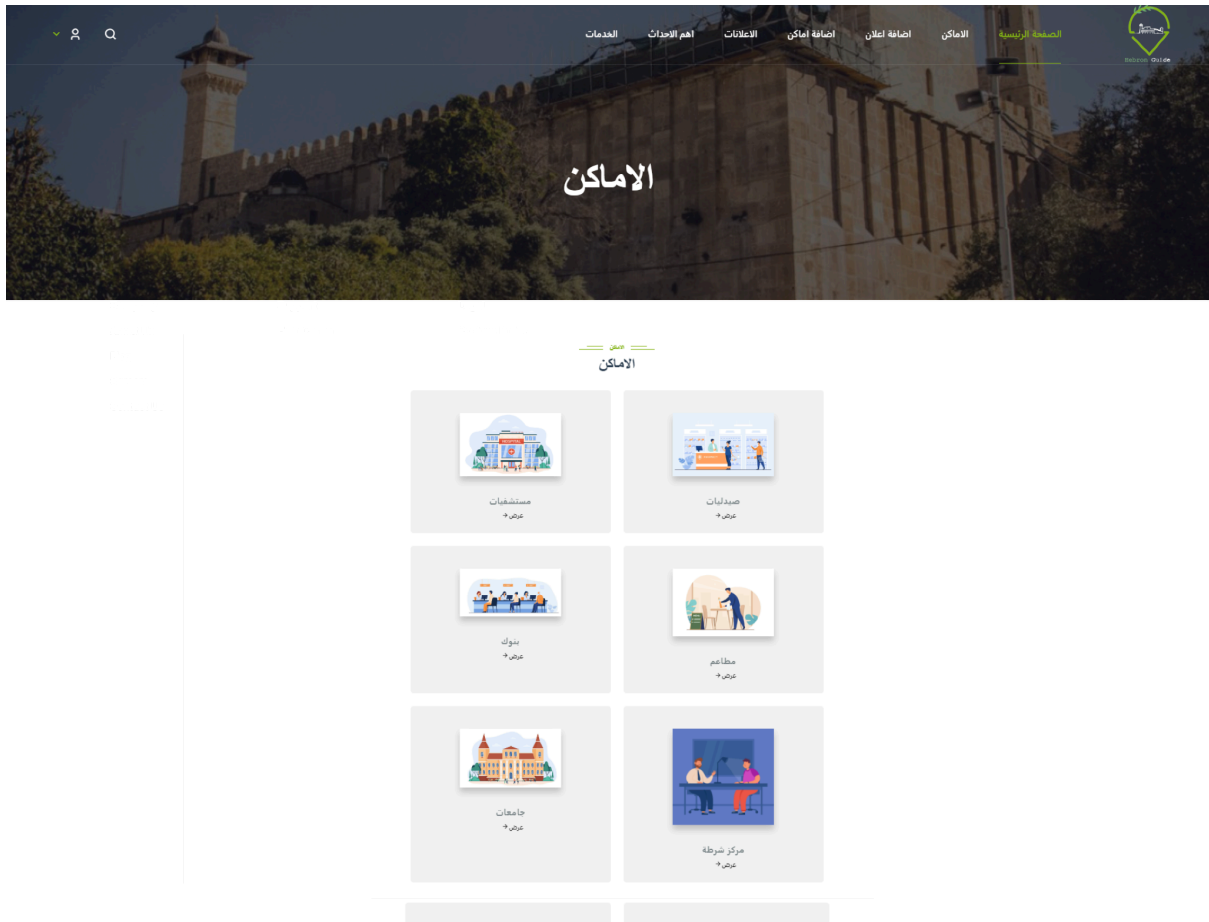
Hebron Guide

الصفحة الرئيسية الاماكن اضافة اماكن الاعلانات اضافة اعلان اهم الاحداث الخدمات

الاماكن

الاماكن

الاماكن

صيدليات
عرض +

مستشفيات
عرض +

مطاعم
عرض +

بنوك
عرض +

مركز شرطة
عرض +

جامعات
عرض +